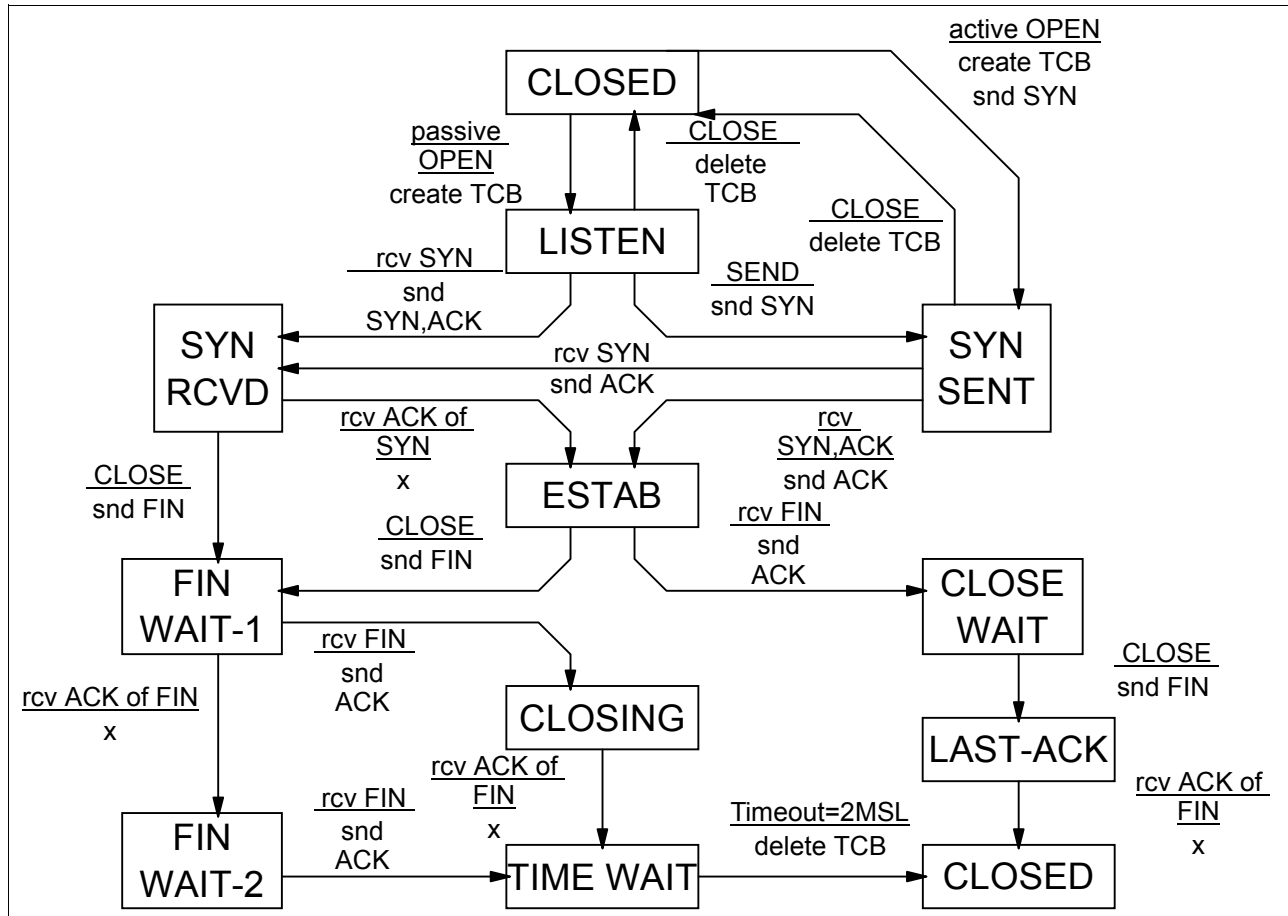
active OPEN
create TCB
snd SYN

CLOSED

passive OPEN
create TCB

CLOSE
delete TCB

CLOSE
delete TCB

LISTEN

rcv SYN
snd SYN,ACK

SEND
snd SYN

SYN RCVD

rcv SYN
snd ACK

SYN SENT

rcv ACK of SYN
x

rcv SYN,ACK
snd ACK

CLOSE
snd FIN

ESTAB

CLOSE
snd FIN

rcv FIN
snd ACK

FIN WAIT-1

CLOSE WAIT

rcv FIN
snd ACK

CLOSE
snd FIN

rcv ACK of FIN
x

CLOSING

LAST-ACK

rcv ACK of FIN
x

rcv FIN
snd ACK

rcv ACK of FIN
x

Timeout=2MSL
delete TCB

FIN WAIT-2

TIME WAIT

CLOSED